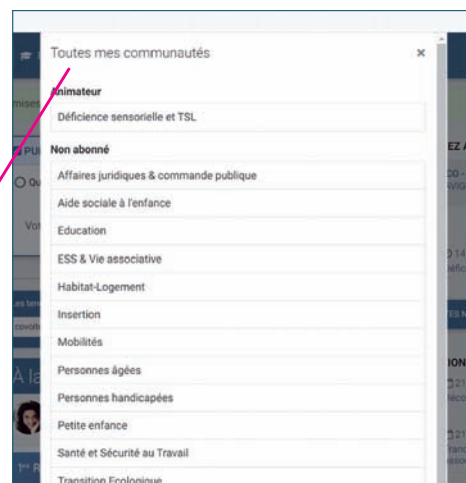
Toutes mes communautés ×

Animateur

Déficience sensorielle et TSL

Non abonné

Affaires juridiques & commande publique

Aide sociale à l'enfance

Education

ESS & Vie associative

Habitat-Logement

Insertion

Mobilités

Personnes âgées

Personnes handicapées

Petite enfance

Santé et Sécurité au Travail

Transition Ecologique